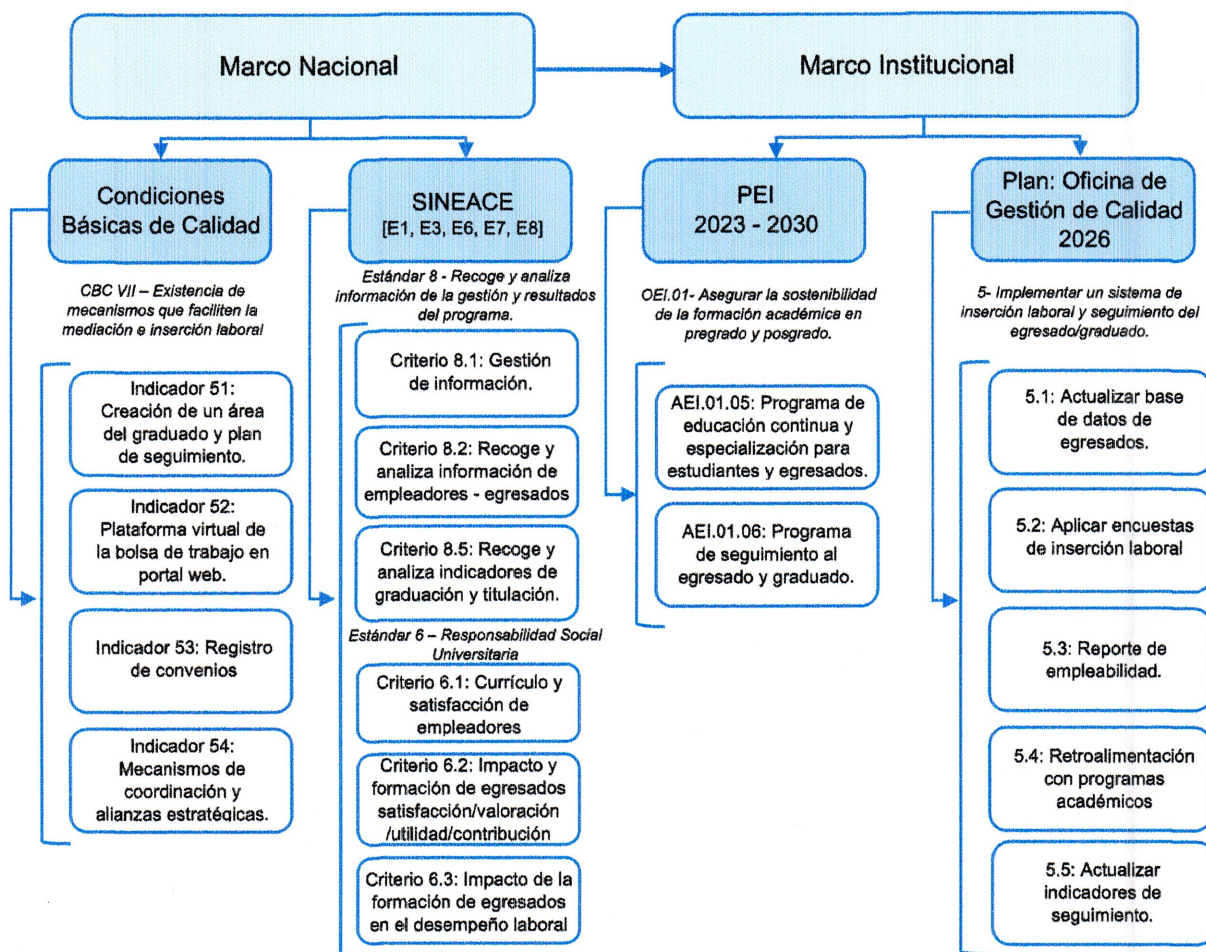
Marco Nacional

Marco Institucional

Condiciones Básicas de Calidad

CBC VII – Existencia de mecanismos que faciliten la mediación e inserción laboral

Indicador 51: Creación de un área del graduado y plan de seguimiento.

Indicador 52: Plataforma virtual de la bolsa de trabajo en portal web.

Indicador 53: Registro de convenios

Indicador 54: Mecanismos de coordinación y alianzas estratégicas.

SINEACE [E1, E3, E6, E7, E8]

Estándar 8 - Recoge y analiza información de la gestión y resultados del programa.

Criterio 8.1: Gestión de información.

Criterio 8.2: Recoge y analiza información de empleadores - egresados

Criterio 8.5: Recoge y analiza indicadores de graduación y titulación.

Estándar 6 – Responsabilidad Social Universitaria

Criterio 6.1: Currículo y satisfacción de empleadores

Criterio 6.2: Impacto y formación de egresados satisfacción/valoración /utilidad/contribución

Criterio 6.3: Impacto de la formación de egresados en el desempeño laboral

PEI 2023 - 2030

OEI.01- Asegurar la sostenibilidad de la formación académica en pregrado y posgrado.

AEI.01.05: Programa de educación continua y especialización para estudiantes y egresados.

AEI.01.06: Programa de seguimiento al egresado y graduado.

Plan: Oficina de Gestión de Calidad 2026

5- Implementar un sistema de inserción laboral y seguimiento del egresado/graduado.

5.1: Actualizar base de datos de egresados.

5.2: Aplicar encuestas de inserción laboral

5.3: Reporte de empleabilidad.

5.4: Retroalimentación con programas académicos

5.5: Actualizar indicadores de seguimiento.